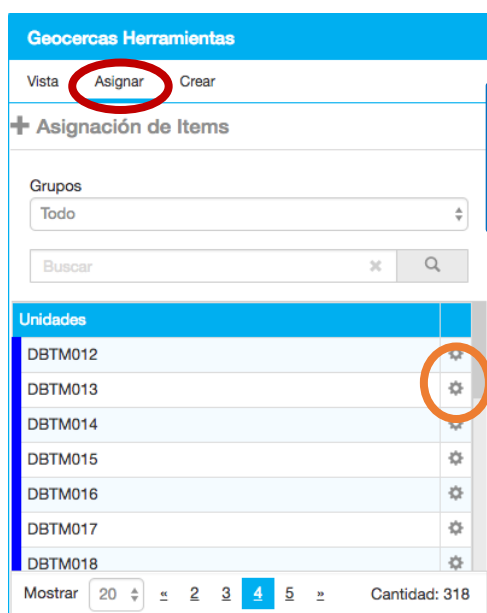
Geocercas Herramientas

Vista Asignar Crear

+ Asignación de Items

Grupos

Todo

Buscar

| Unidades | |
|---|---|
| DBTM012 | |
| DBTM013 | |
| DBTM014 | |
| DBTM015 | |
| DBTM016 | |
| DBTM017 | |
| DBTM018 | |

Mostrar 20 « 2 3 4 5 » Cantidad: 318